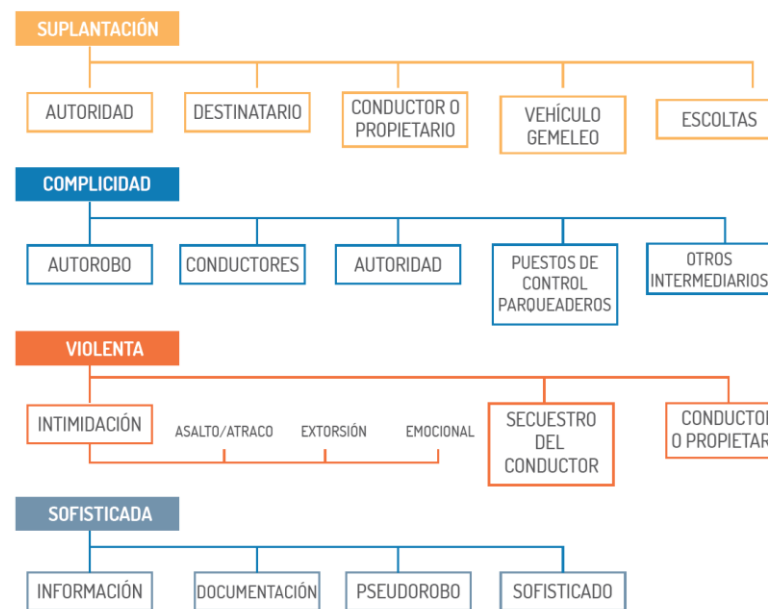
SUPLANTACIÓN

AUTORIDAD

DESTINATARIO

CONDUCTOR O PROPIETARIO

VEHÍCULO GEMELEO

ESCOLTAS

COMPLICIDAD

AUTOROBO

CONDUCTORES

AUTORIDAD

PUESTOS DE CONTROL PARQUEADEROS

OTROS INTERMEDIARIOS

VIOLENTA

INTIMIDACIÓN

ASALTO/ATRACO

EXTORSIÓN

EMOCIONAL

SECUESTRO DEL CONDUCTOR

CONDUCTOR O PROPIETAR

SOFISTICADA

INFORMACIÓN

DOCUMENTACIÓN

PSEUDOROBO

SOFISTICADO